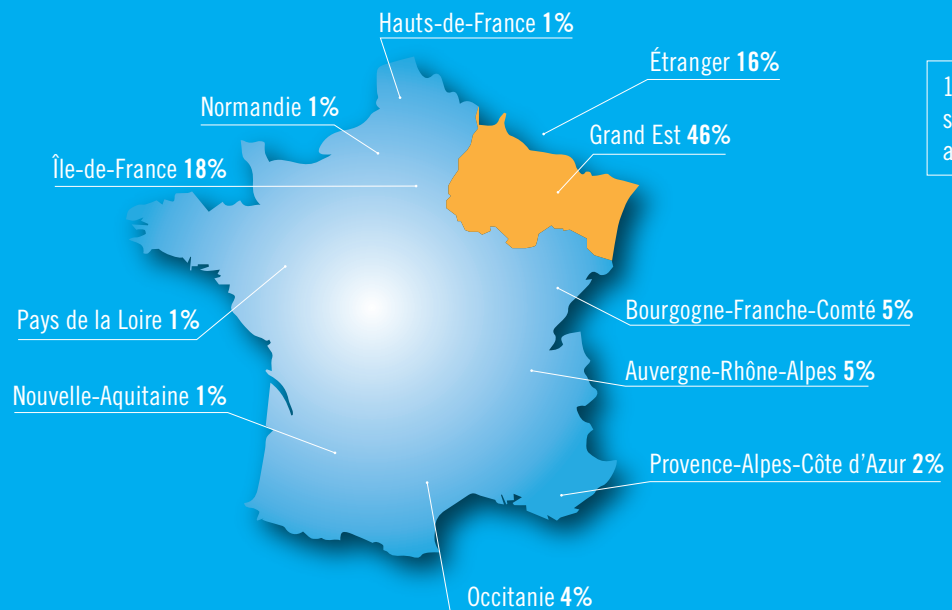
Hauts-de-France 1%

Étranger 16%

Normandie 1%

Grand Est 46%

Île-de-France 18%

Pays de la Loire 1%

Bourgogne-Franche-Comté 5%

Auvergne-Rhône-Alpes 5%

Nouvelle-Aquitaine 1%

Provence-Alpes-Côte d'Azur 2%

Occitanie 4%

1 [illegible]
s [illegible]
a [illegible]